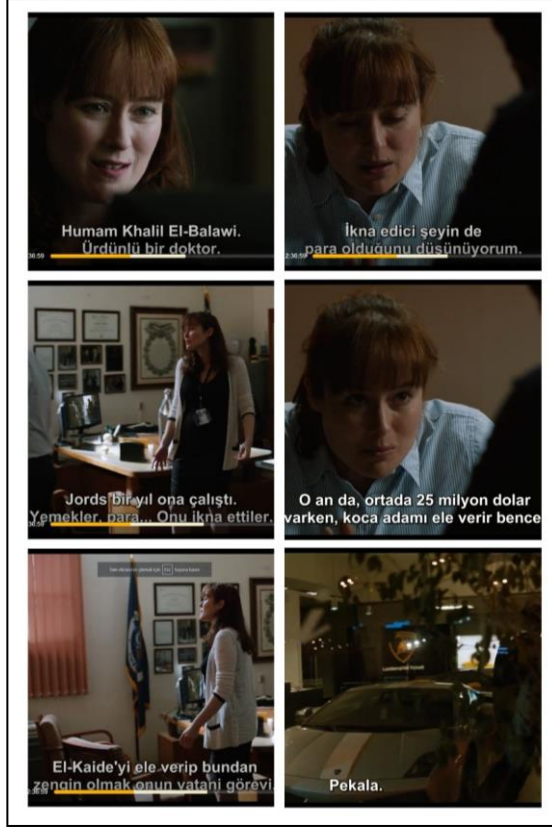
Humam Khalil El-Balawi. Ürdünlü bir doktor.

İkna edici şeyin de para olduğunu düşünüyorum.

Jords bir yıl ona çalıştı. Yemekler, para... Onu ikna ettiler.

O an da, ortada 25 milyon dolar varken, koca adamı ele verir bence

El-Kaide'yi ele verip bundan zengin olmak onun vatani görevi.

Pekala.